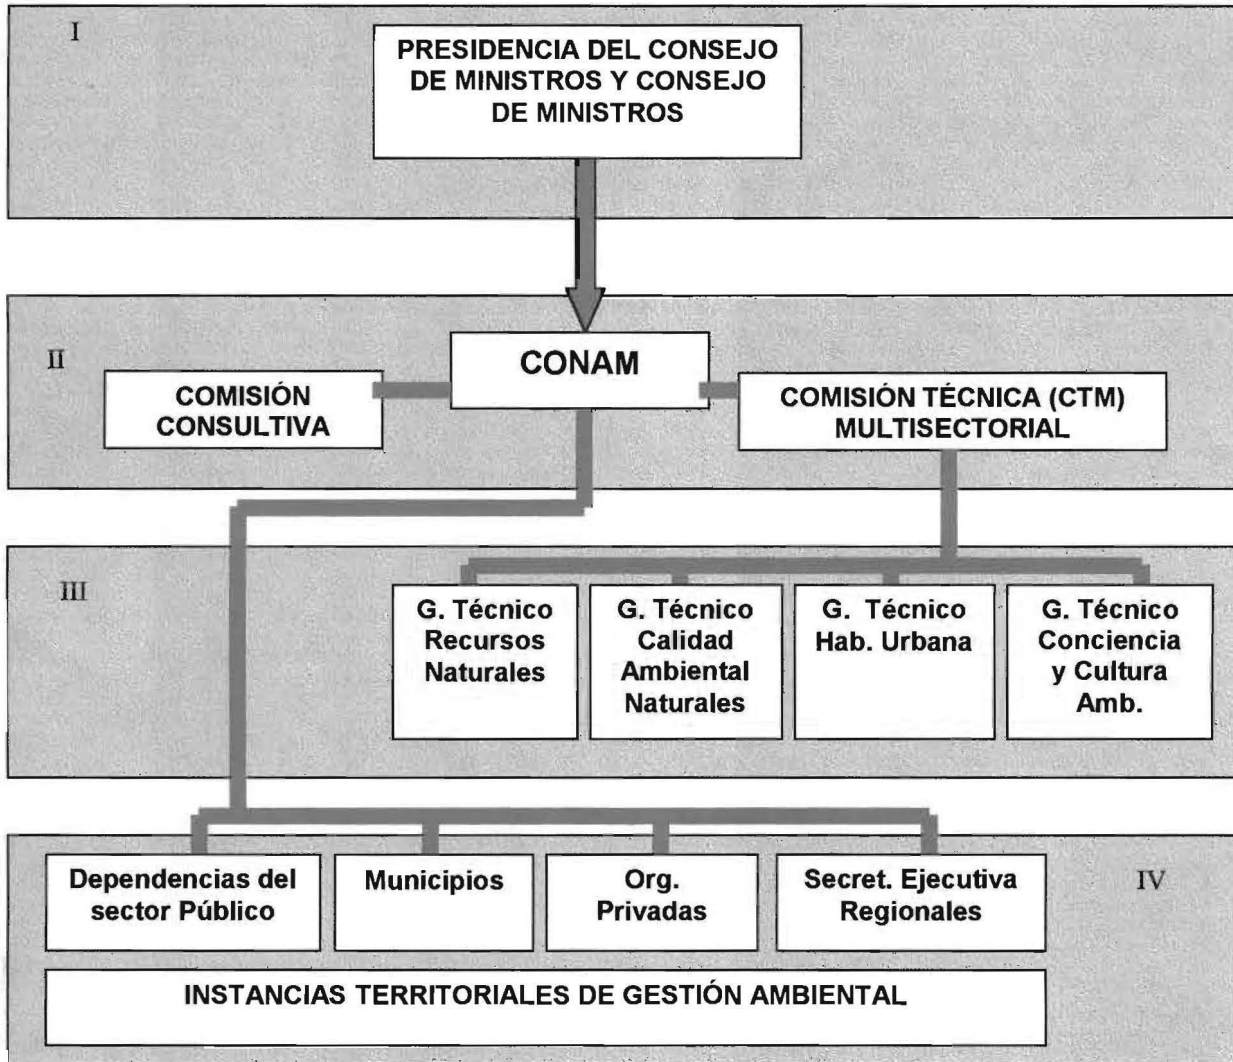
I

PRESIDENCIA DEL CONSEJO DE MINISTROS Y CONSEJO DE MINISTROS

II

CONAM

COMISIÓN CONSULTIVA

COMISIÓN TÉCNICA (CTM) MULTISECTORIAL

III

G. Técnico Recursos Naturales

G. Técnico Calidad Ambiental Naturales

G. Técnico Hab. Urbana

G. Técnico Conciencia y Cultura Amb.

Dependencias del sector Público

Municipios

Org. Privadas

Secret. Ejecutiva Regionales

IV

INSTANCIAS TERRITORIALES DE GESTIÓN AMBIENTAL